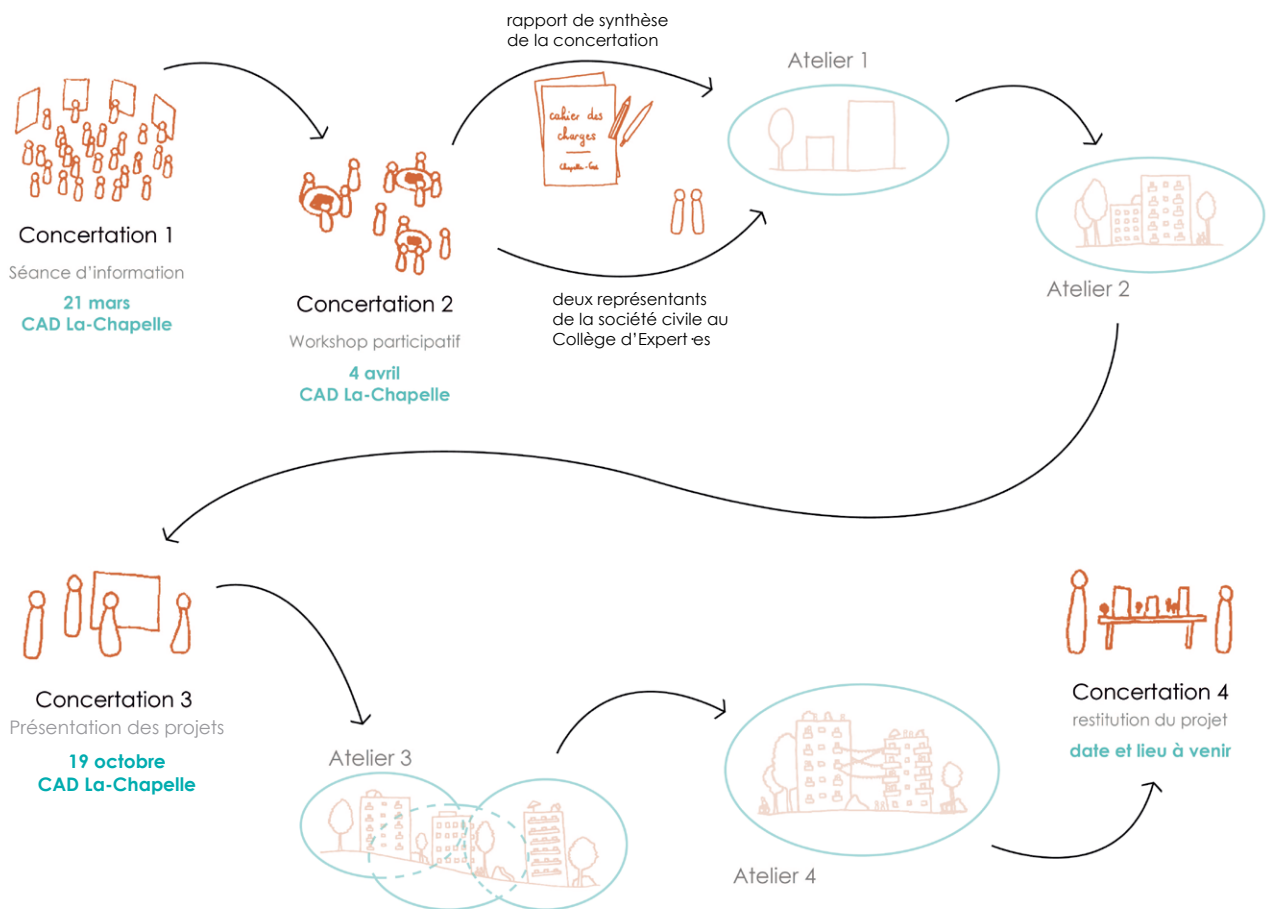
rapport de synthèse de la concertation

Atelier 1

cahier des charges

Chapelle-Gai

Concertation 1

Séance d'information

21 mars
CAD La-Chapelle

Concertation 2

Workshop participatif

4 avril
CAD La-Chapelle

deux représentants de la société civile au Collège d'Expert·es

Atelier 2

Concertation 3

Présentation des projets

19 octobre
CAD La-Chapelle

Atelier 3

Atelier 4

Concertation 4

restitution du projet

date et lieu à venir